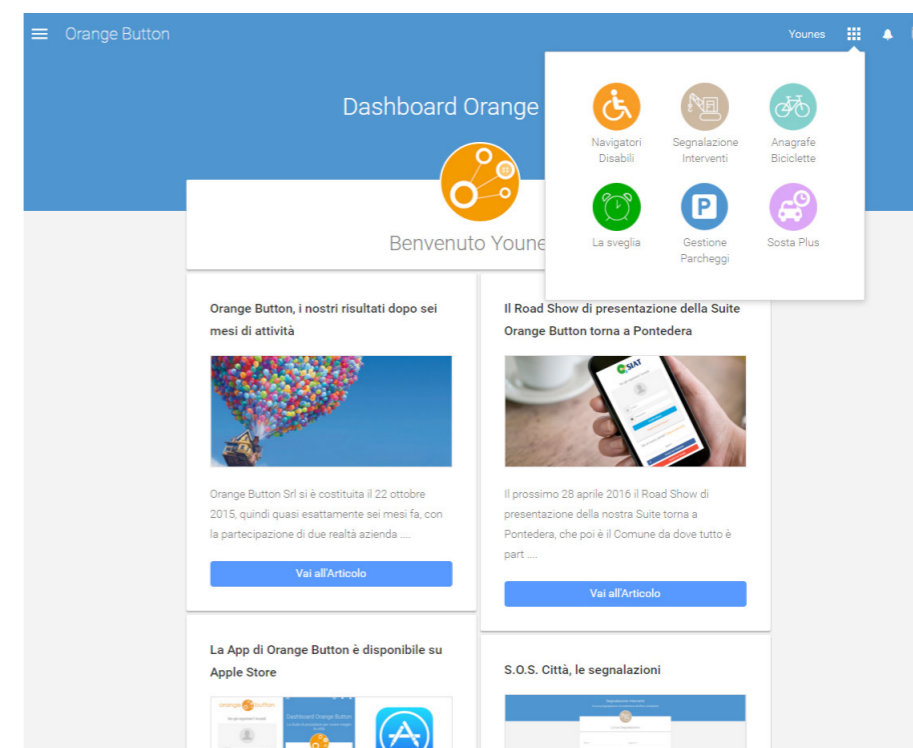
Orange Button

Younes

Dashboard Orange

Navigatori Disabili

Segnalazione Interventi

Anagrafe Biciclette

La sveglia

Gestione Parcheggi

Sosta Plus

Benvenuto Younes

Orange Button, i nostri risultati dopo sei mesi di attività

Orange Button Srl si è costituita il 22 ottobre 2015, quindi quasi esattamente sei mesi fa, con la partecipazione di due realtà azienda ....

Vai all'Articolo

Il Road Show di presentazione della Suite Orange Button torna a Pontedera

SIAT

Il prossimo 28 aprile 2016 il Road Show di presentazione della nostra Suite torna a Pontedera, che poi è il Comune da dove tutto è part ....

Vai all'Articolo

La App di Orange Button è disponibile su Apple Store

orange button

Dashboard Orange Button

S.O.S. Città, le segnalazioni

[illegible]